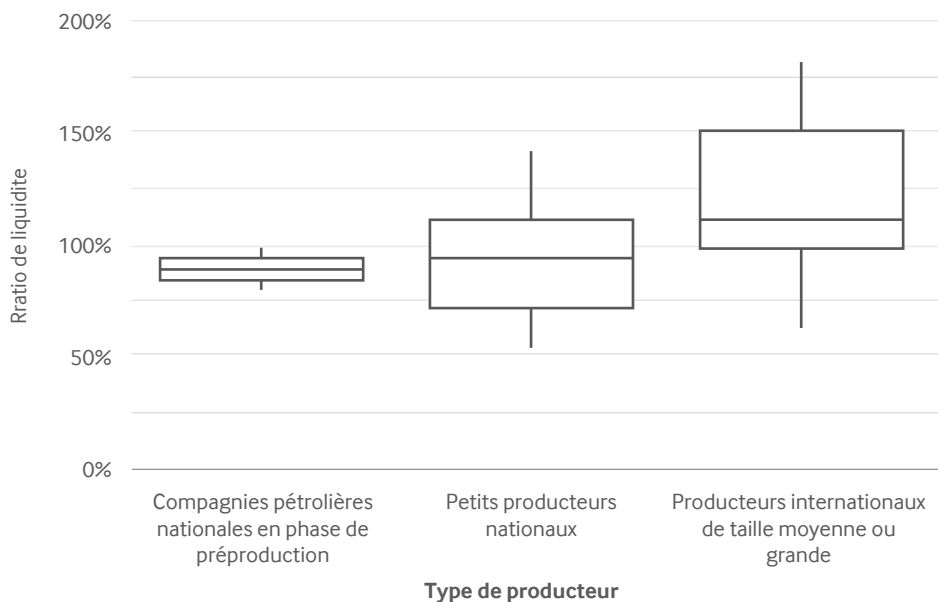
200%
150%
100%
50%
0%

Rratio de liquidite

Compagnies pétrolières nationales en phase de préproduction

Petits producteurs nationaux

Producteurs internationaux de taille moyenne ou grande

**Type de producteur**